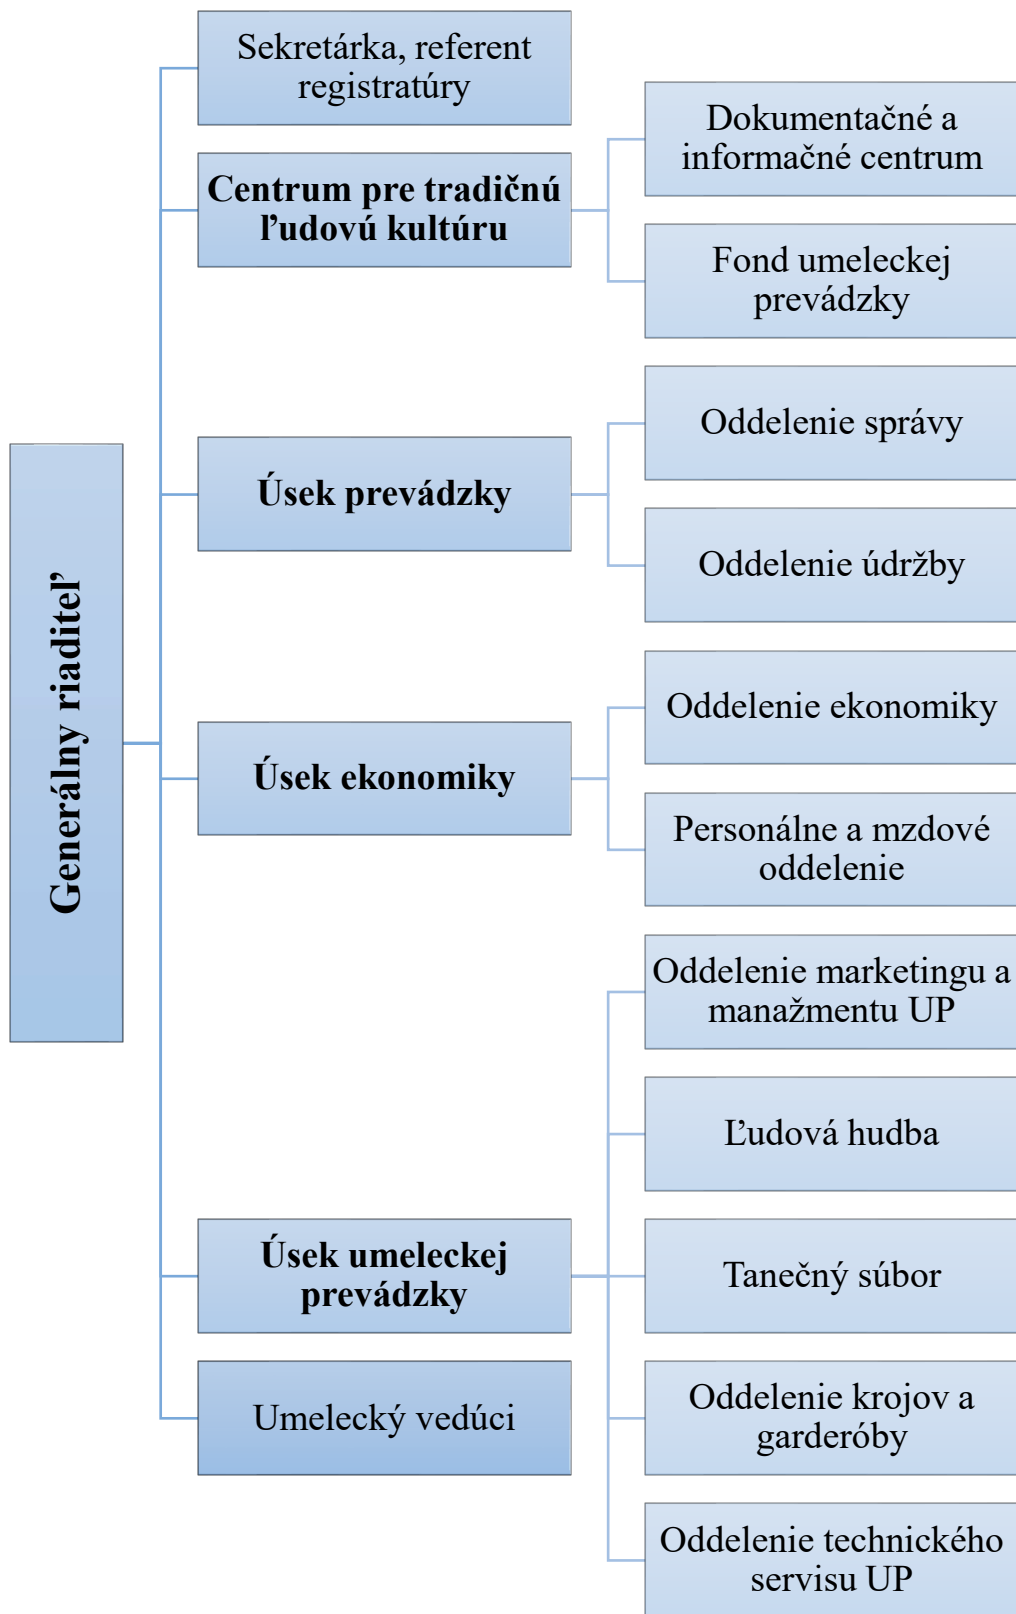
Generálny riaditeľ

Sekretárka, referent registratúry

Centrum pre tradičnú ľudovú kultúru

Dokumentačné a informačné centrum

Fond umeleckej prevádzky

Úsek prevádzky

Oddelenie správy

Oddelenie údržby

Úsek ekonomiky

Oddelenie ekonomiky

Personálne a mzdové oddelenie

Úsek umeleckej prevádzky

Oddelenie marketingu a manažmentu UP

Ľudová hudba

Tanečný súbor

Oddelenie krojov a garderóby

Oddelenie technického servisu UP

Umelecký vedúci